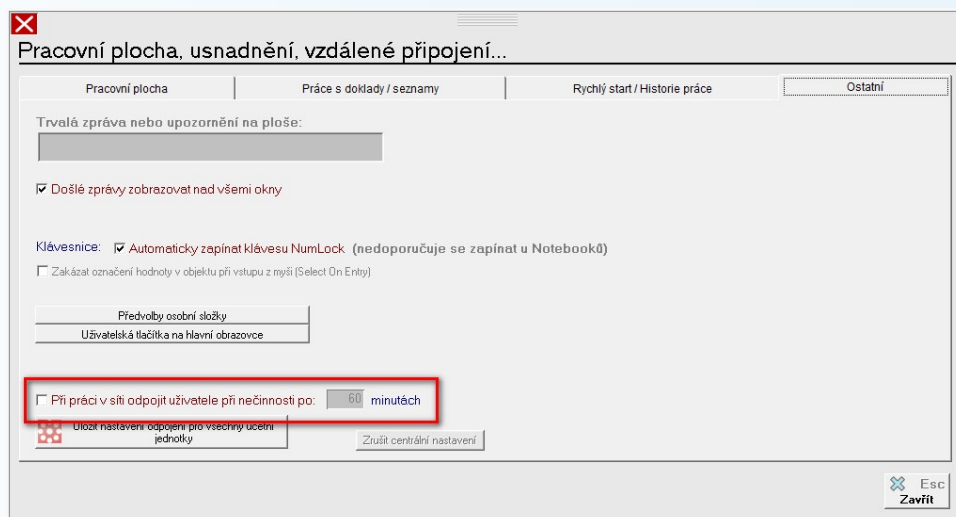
Pracovní plocha, usnadnění, vzdálené připojení...

Pracovní plocha | Práce s doklady / seznamy | Rychlý start / Historie práce | Ostatní

Trvalá zpráva nebo upozornění na ploše:

☑ Došlé zprávy zobrazovat nad všemi okny

Klávesnice: ☑ Automaticky zapínat klávesu NumLock (nedoporučuje se zapínat u Notebooků)

☐ Zakázat označení hodnoty v objektu při vstupu z myši (Select On Entry)

Předvolby osobní složky

Uživatelská tlačítka na hlavní obrazovce

☐ Při práci v síti odpojit uživatele při nečinnosti po: 60 minutách

Uložit nastavení odpojení pro všechny účetní jednotky

Zrušit centrální nastavení

Esc
Zavřít